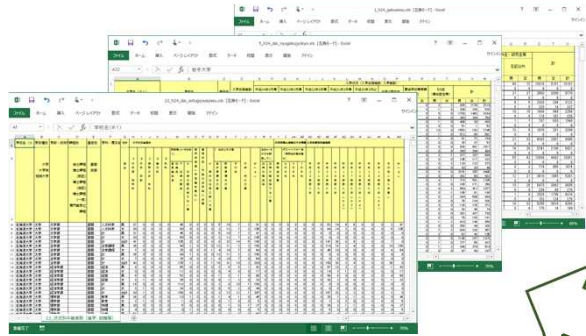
1_024_gakuseisu.xls - Excel
ファイル ホーム 挿入 ページレイアウト 数式 データ 校閲 表示 開発 デザイン

5_024_daigakuinshogaku.xls [互換モード] - Excel
ファイル ホーム 挿入 ページレイアウト 数式 データ 校閲 表示 開発 デザイン
A52 修士課程

22_024_sotsugyosyasu.xls [互換モード] - Excel
ファイル ホーム 挿入 ページレイアウト 数式 データ 校閲 表示 開発 デザイン
A1 学校名（※）

準備完了